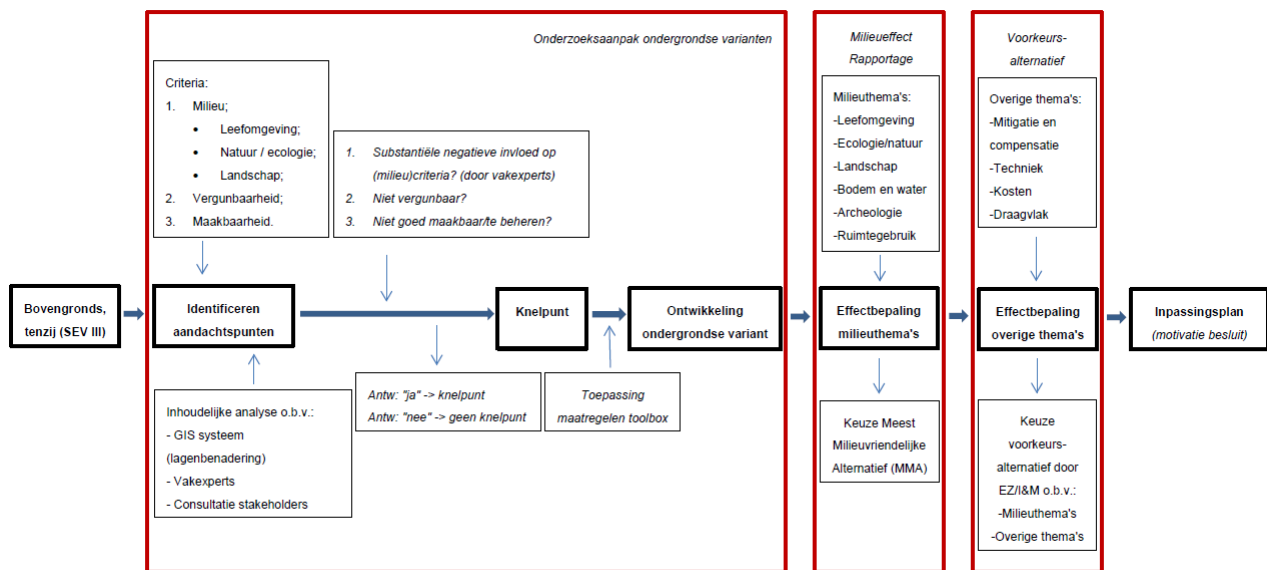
Onderzoeksaanpak ondergrondse varianten

Criteria:
1. Milieu;
• Leefomgeving;
• Natuur / ecologie;
• Landschap;
2. Vergunbaarheid;
3. Maakbaarheid.

1. Substantiële negatieve invloed op (milieu)criteria? (door vakexperts)
2. Niet vergunbaar?
3. Niet goed maakbaar/te beheren?

Bovengronds, tenzij (SEV III)

Identificeren aandachtspunten

Knelpunt

Ontwikkeling ondergrondse variant

Inhoudelijke analyse o.b.v.:
- GIS systeem (lagenbenadering)
- Vakexperts
- Consultatie stakeholders

Antw: "ja" -> knelpunt
Antw: "nee" -> geen knelpunt

Toepassing maatregelen toolbox

Milieueffect Rapportage

Milieuthema's:
-Leefomgeving
-Ecologie/natuur
-Landschap
-Bodem en water
-Archeologie
-Ruimtegebruik

Effectbepaling milieuthema's

Keuze Meest Milieuvriendelijke Alternatief (MMA)

Voorkeurs-alternatief

Overige thema's:
-Mitigatie en compensatie
-Techniek
-Kosten
-Draagvlak

Effectbepaling overige thema's

Keuze voorkeurs-alternatief door EZ/I&M o.b.v.:
-Milieuthema's
-Overige thema's

Inpassingsplan
(motivatie besluit)